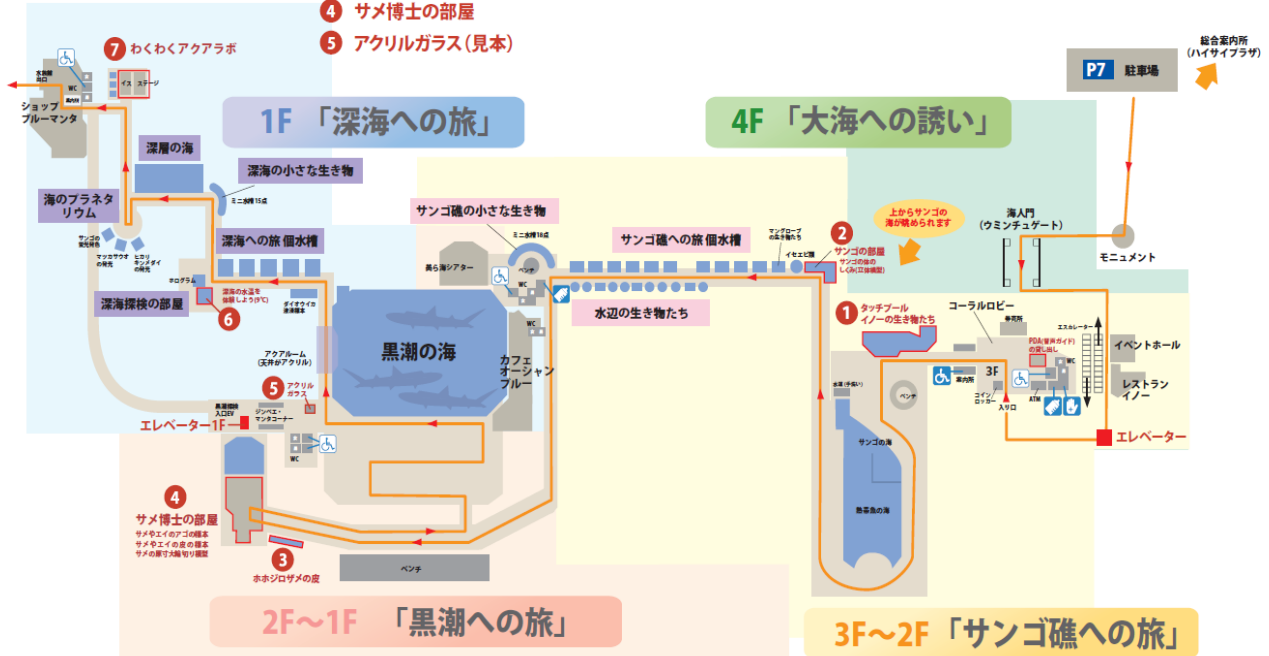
4 サメ博士の部屋
5 アクリルガラス(見本)
7 わくわくアクアラボ

水族館出口
WC
イス ステージ
ショップ ブルーマンタ

1F 「深海への旅」

4F 「大海への誘い」

P7 駐車場
総合案内所(ハイサイプラザ)

深層の海
深海の小さな生き物
ミニ水槽15点
海のプラネタリウム
サンゴ礁の小さな生き物
ミニ水槽16点
サンゴ礁への旅 個水槽
マングローブの生き物たち
イセエビ類
2 サンゴの部屋 サンゴの体のしくみ(立体模型)
上からサンゴの海が眺められます
海人門(ウミンチュゲート)
モニュメント

マッコウクジラの発見
ヒカリキンメダイの発見
深海への旅 個水槽
美ら海シアター
ベンチ
WC
ホログラム
深海の水温を体験しよう(7℃)
ダイオウイカ液漬標本
深海探検の部屋
6
水辺の生き物たち
1 タッチプール イノーの生き物たち
コーラルロビー
券売所
エスカレーター
PDA(音声ガイド)の貸し出し
イベントホール
黒潮の海
カフェ オーシャンブルー
アクアルーム(天井がアクリル)
5 アクリルガラス
黒潮探検入口EV
ジンベエ・マンタコーナー
エレベーター1F
WC
水深(予備)
ベンチ
サンゴの海
熱帯魚の海
案内所
3F
コインロッカー
入口
ATM
WC
レストラン イノー
エレベーター

4 サメ博士の部屋
サメやエイのアゴの標本
サメやエイの皮の標本
サメの原寸大輪切り模型
3 ホホジロザメの皮
ベンチ

2F～1F 「黒潮への旅」

3F～2F 「サンゴ礁への旅」